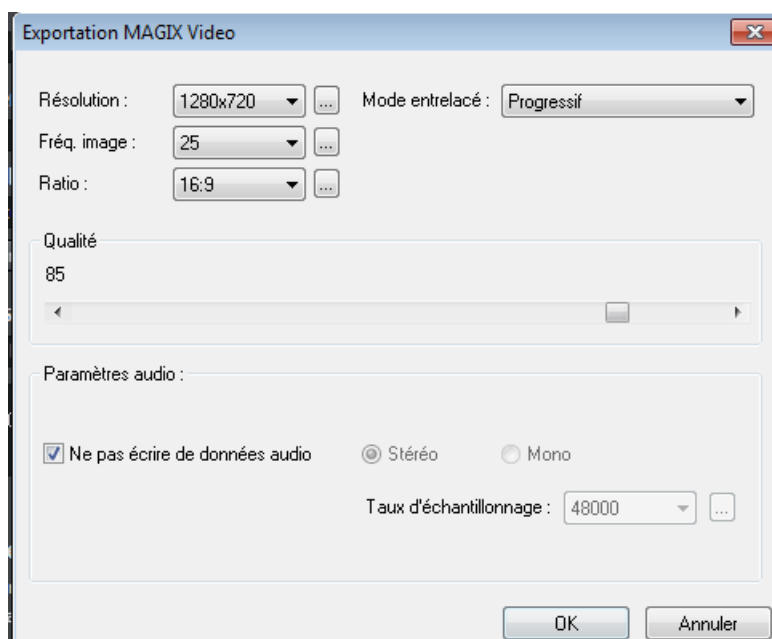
Exportation MAGIX Video

Résolution : 1280x720 ...

Mode entrelacé : Progressif

Fréq. image : 25 ...

Ratio : 16:9 ...

Qualité

85

Paramètres audio :

Ne pas écrire de données audio

Stéréo

Mono

Taux d'échantillonnage : 48000 ...

OK

Annuler